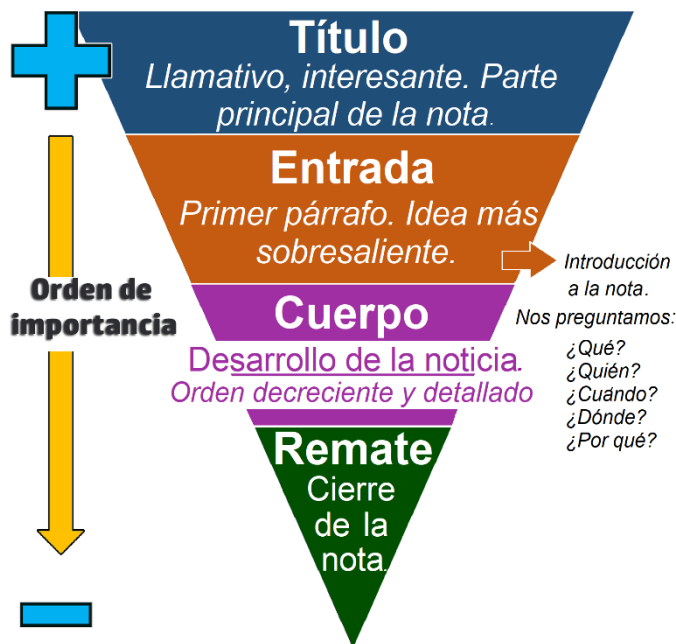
Título
Llamativo, interesante. Parte principal de la nota.

Entrada
Primer párrafo. Idea más sobresaliente.

Introducción a la nota.
Nos preguntamos:
¿Qué?
¿Quién?
¿Cuándo?
¿Dónde?
¿Por qué?

Orden de importancia

Cuerpo
Desarrollo de la noticia.
Orden decreciente y detallado

Remate
Cierre de la nota.